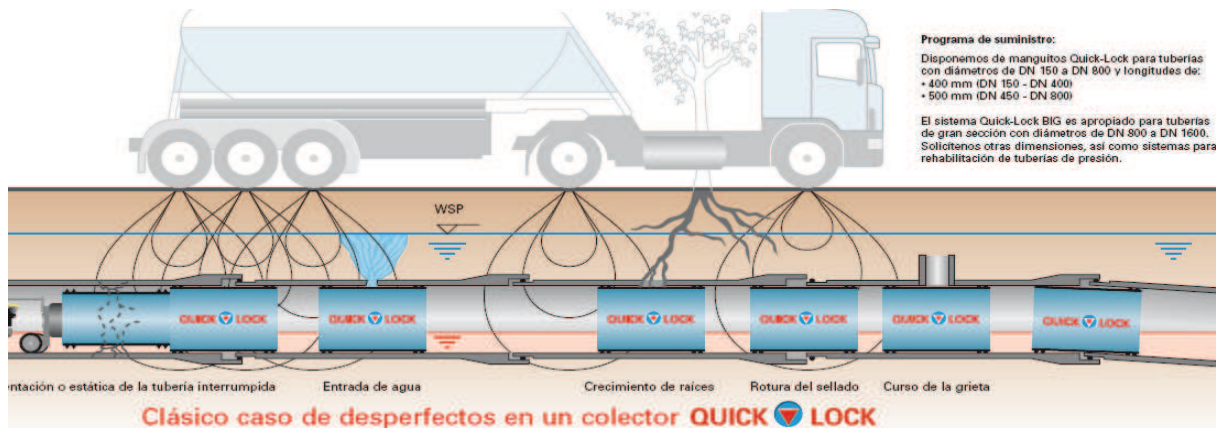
Programa de suministro:

Disponemos de manguitos Quick-Lock para tuberías con diámetros de DN 150 a DN 800 y longitudes de:
• 400 mm (DN 150 - DN 400)
• 500 mm (DN 450 - DN 800)

El sistema Quick-Lock BIG es apropiado para tuberías de gran sección con diámetros de DN 800 a DN 1600. Solicítenos otras dimensiones, así como sistemas para rehabilitación de tuberías de presión.

WSP

QUICK LOCK

QUICK LOCK

QUICK LOCK

QUICK LOCK

QUICK LOCK

QUICK LOCK

ntación o estática de la tubería interrumpida

Entrada de agua

Crecimiento de raíces

Rotura del sellado

Curso de la grieta

Clásico caso de desperfectos en un colector QUICK LOCK